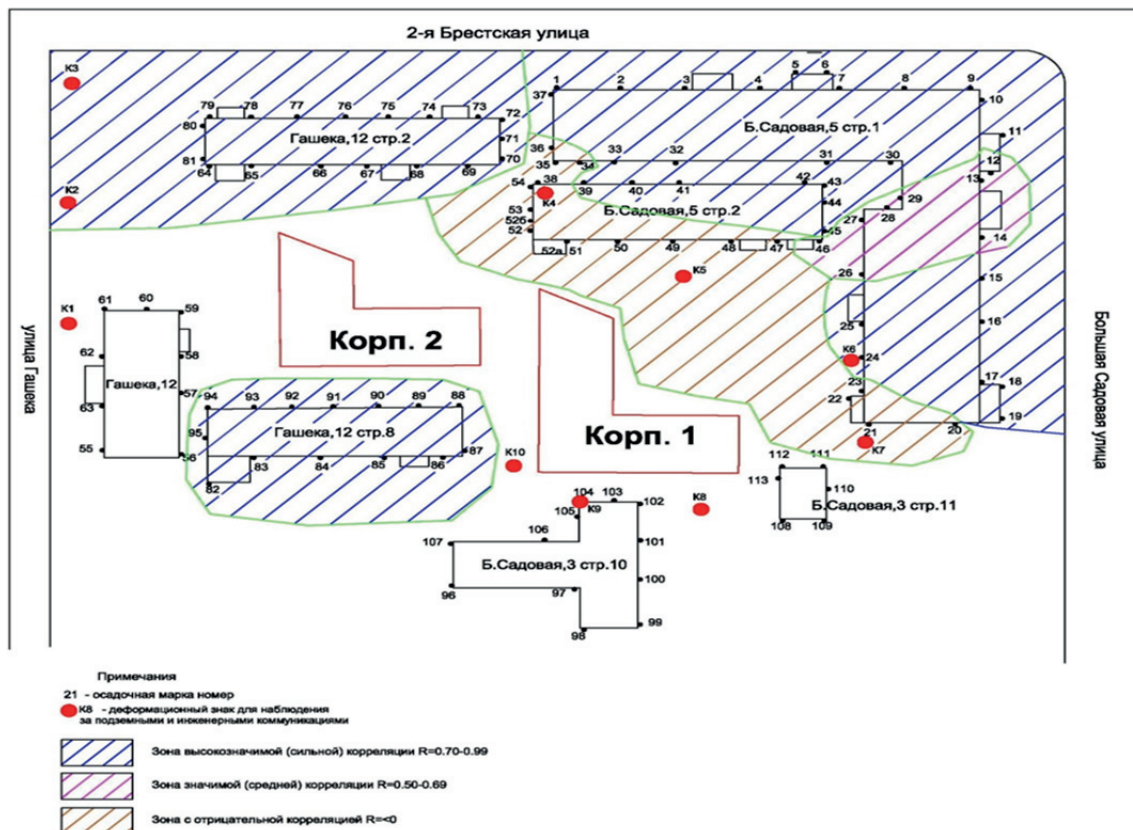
2-я Брестская улица

К3
К2
К1
К4
К5
К6
К7
К8
К9
К10

79 78 77 76 75 74 73 72
80
81
64 65 66 67 68 69 70 71
Гашека,12 стр.2

1 2 3 4 5 6 7 8 9 10 11 12 13
37 36 35 34 33 32 31 30
Б.Садовая,5 стр.1

54 38 39 40 41 42 43 44 45 46 47 48 49 50 51 52а 52 52б 53
Б.Садовая,5 стр.2

29 28 27 26 25 24 23 22 21 20 19 18 17 16 15 14

Корп. 2
Корп. 1

61 60 59 58 57 56 55 62 63
Гашека,12

94 93 92 91 90 89 88 95 87 82 83 84 85 86
Гашека,12 стр.8

104 103 102 105 106 107 101 100 99 98 97 96
Б.Садовая,3 стр.10

112 111 113 110 108 109
Б.Садовая,3 стр.11

улица Гашека

Большая Садовая улица

Примечания
21 - осадочная марка номер
К8 - деформационный знак для наблюдения за подземными и инженерными коммуникациями

Зона высокозначимой (сильной) корреляции R=0.70-0.99
Зона значимой (средней) корреляции R=0.50-0.69
Зона с отрицательной корреляцией R=<0